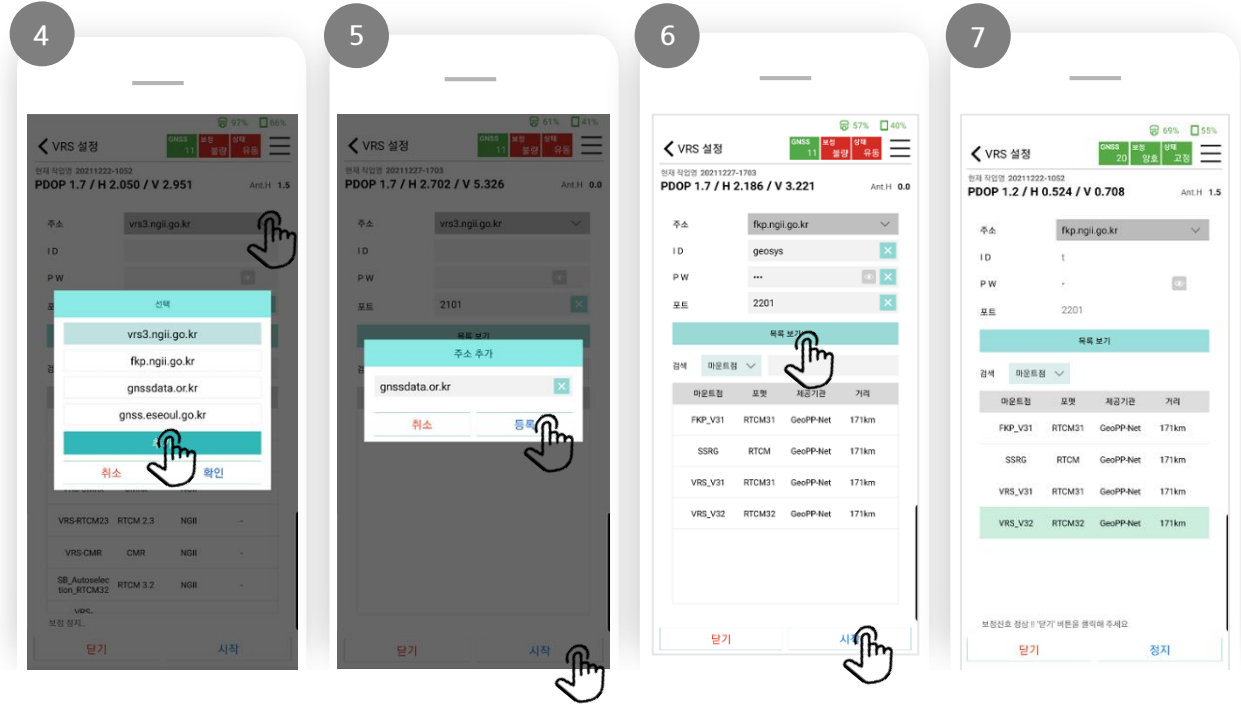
4

97% 66%

VRS 설정

GNSS 11 보정 불량 상태 유동

현재 작업명 20211222-1052
PDOP 1.7 / H 2.050 / V 2.951 Ant.H 1.5

주소 vrs3.ngii.go.kr
ID
PW

선택

vrs3.ngii.go.kr
fkp.ngii.go.kr
gnssdata.or.kr
gnss.eseoul.go.kr

취소 확인

VRS-RTCM23 RTCM 2.3 NGII -
VRS-CMR CMR NGII -
SB_Autoselection_RTCM32 RTCM 3.2 NGII -

보정 정지.

닫기 시작

5

61% 41%

VRS 설정

현재 작업명 20211227-1703
PDOP 1.7 / H 2.702 / V 5.326 Ant.H 0.0

주소 vrs3.ngii.go.kr
ID
PW
포트 2101

목록 보기

주소 추가

gnssdata.or.kr

취소 등록

닫기 시작

6

57% 40%

VRS 설정

GNSS 11 보정 불량 상태 유동

현재 작업명 20211227-1703
PDOP 1.7 / H 2.186 / V 3.221 Ant.H 0.0

주소 fkp.ngii.go.kr
ID geosys
PW •••
포트 2201

목록 보기

검색 마운트점

| 마운트점 | 포맷 | 제공기관 | 거리 |
|---|---|---|---|
| FKP_V31 | RTCM31 | GeoPP-Net | 171km |
| SSRG | RTCM | GeoPP-Net | 171km |
| VRS_V31 | RTCM31 | GeoPP-Net | 171km |
| VRS_V32 | RTCM32 | GeoPP-Net | 171km |

닫기 시작

7

69% 55%

VRS 설정

GNSS 20 보정 양호 상태 고정

현재 작업명 20211222-1052
PDOP 1.2 / H 0.524 / V 0.708 Ant.H 1.5

주소 fkp.ngii.go.kr
ID t
PW •
포트 2201

목록 보기

검색 마운트점

| 마운트점 | 포맷 | 제공기관 | 거리 |
|---|---|---|---|
| FKP_V31 | RTCM31 | GeoPP-Net | 171km |
| SSRG | RTCM | GeoPP-Net | 171km |
| VRS_V31 | RTCM31 | GeoPP-Net | 171km |
| VRS_V32 | RTCM32 | GeoPP-Net | 171km |

보정신호 정상 !! '닫기' 버튼을 클릭해 주세요

닫기 정지